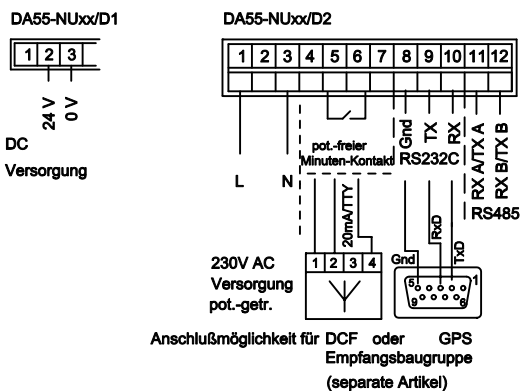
DA55-NUxx/D1

1 2 3

24 V
0 V

DC
Versorgung

DA55-NUxx/D2

1 2 3 4 5 6 7 8 9 10 11 12

L
N

pot.-freier
Minuten-Kontakt

Gnd
TX
RX
RS232C

RX A/TX A
RX B/TX B
RS485

20mA/TTY

1 2 3 4

230V AC
Versorgung
pot.-getr.

Gnd
RxD
TxD

5 1
9 6

Anschlußmöglichkeit für DCF oder GPS
Empfangsbaugruppe
(separate Artikel)